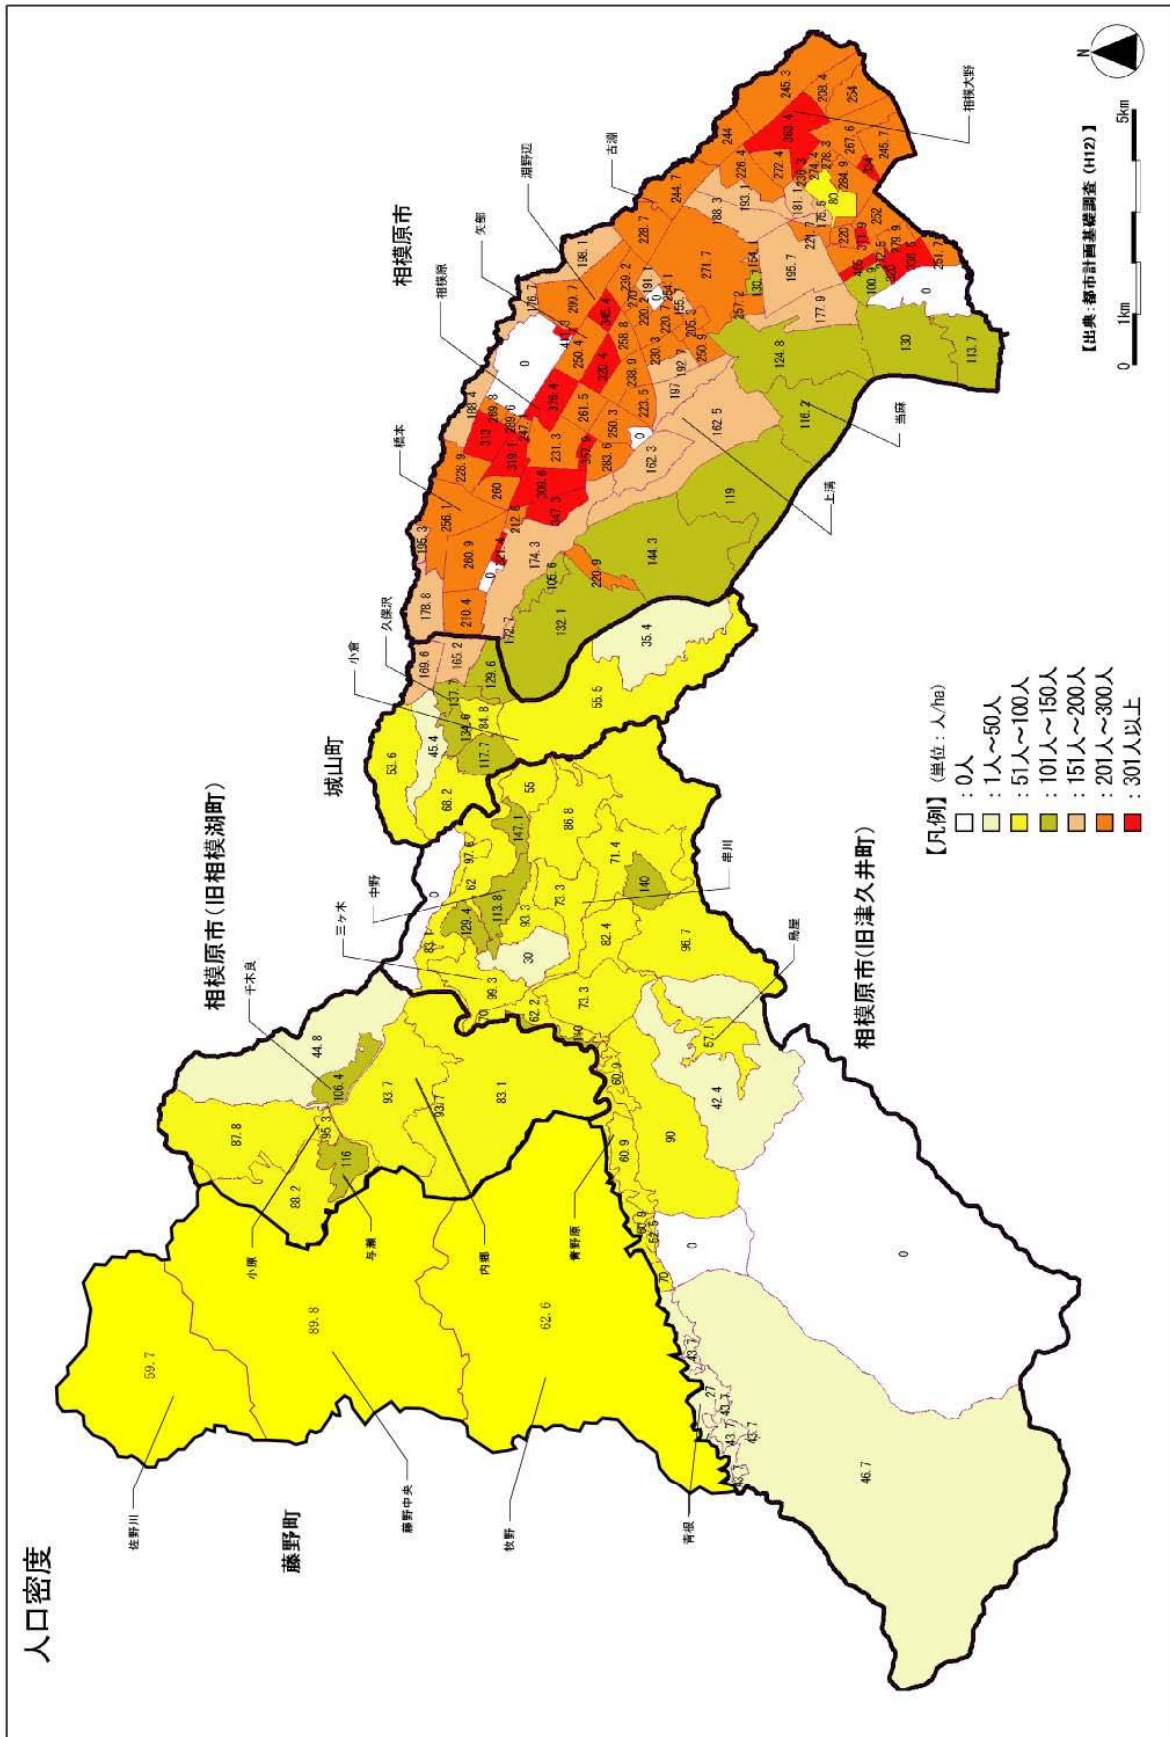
人口密度

相模原市

相模原市（旧相模湖町）

城山町

相模原市（旧津久井町）

藤野町

相模大野
古淵
淵野辺
矢部
相模原
橋本
上溝
当麻
久保沢
小倉
中野
三ヶ木
串川
鳥屋
千木良
小原
与瀬
内郷
青野原
青根
牧野
藤野中央
佐野川

【凡例】（単位：人/ha）
：0人
：1人～50人
：51人～100人
：101人～150人
：151人～200人
：201人～300人
：301人以上

【出典：都市計画基礎調査（H12）】

0 1km 5km

N

245.3 238.4 254 363.4 267.6 245.7 244 226.4 272.4 244.7 193.1 181.1 80 264.9 252 228.7 188.3 271.7 195.7 221.7 176.5 220 136.1 239.2 191 154.1 130 257.2 177.9 100.9 251.7 0 176.7 299.7 220.2 155.1 205.3 124.8 130 113.7 0 250.4 258.8 230.3 250.9 220.7 192.7 197 188.4 336.4 261.5 238.9 223.5 313 289.8 247 231.3 250.3 162.5 116.2 228.9 319.1 289.6 283.6 0 162.3 260 309.6 347.3 256.1 212.6 119 195.3 260.9 174.3 105.6 220.9 144.3 178.8 210.4 172.7 132.1 35.4 169.6 165.2 137.7 129.6 55.5 53.6 45.4 134.6 84.8 117.7 68.2 55 147.1 86.8 97.6 62 71.4 140 0 129.4 113.8 73.3 93.3 82.4 96.7 83.1 30 99.3 73.3 70 62.2 57.1 44.8 106.4 93.7 93.7 83.1 60.9 42.4 87.8 95.3 116 90 88.2 60.9 0 0 89.8 62.6 59.7 70 43.7 27 43.3 43 43.7 46.7